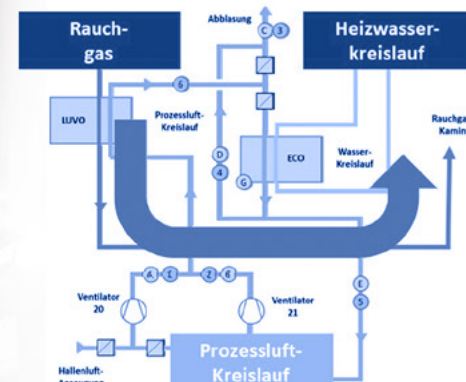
Rauchgas

Abblasung

C 3

Heizwasserkreislauf

5

LUVO

Prozessluft-Kreislauf

Rauchgas Kamin

D 4

ECO

Wasser-Kreislauf

G

A 1

2 6

E 5

Ventilator 20

Ventilator 21

Hallenluft-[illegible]

Prozessluft-Kreislauf